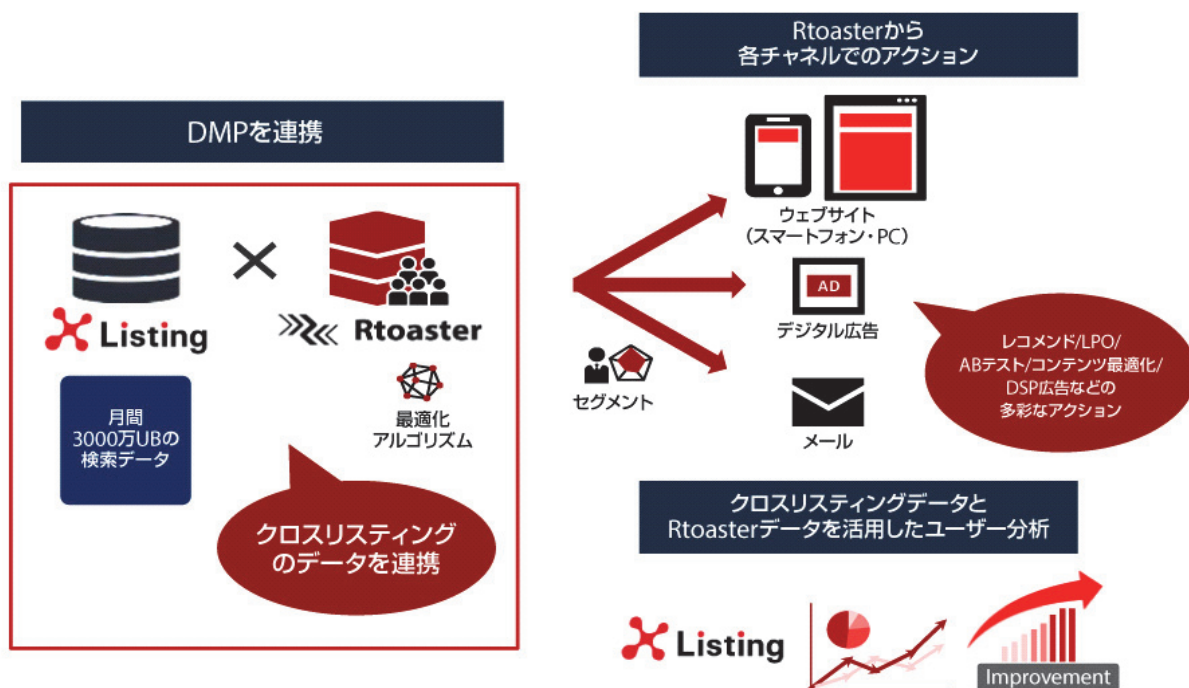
Rtoasterから
各チャネルでのアクション

DMPを連携

Listing

×

Rtoaster

月間
3000万UBの
検索データ

最適化
アルゴリズム

クロスリスティング
のデータを連携

セグメント

ウェブサイト
（スマートフォン・PC）

AD

デジタル広告

メール

レコメンド/LPO/
ABテスト/コンテンツ最適化/
DSP広告などの
多彩なアクション

クロスリスティングデータと
Rtoasterデータを活用したユーザー分析

Listing

Improvement